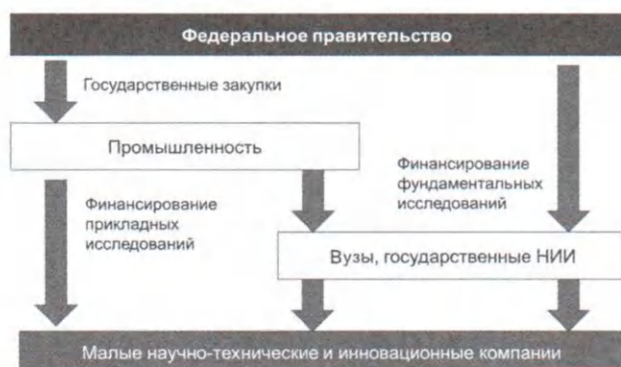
Федеральное правительство

Государственные закупки

Промышленность

Финансирование фундаментальных исследований

Финансирование прикладных исследований

Вузы, государственные НИИ

Малые научно-технические и инновационные компании